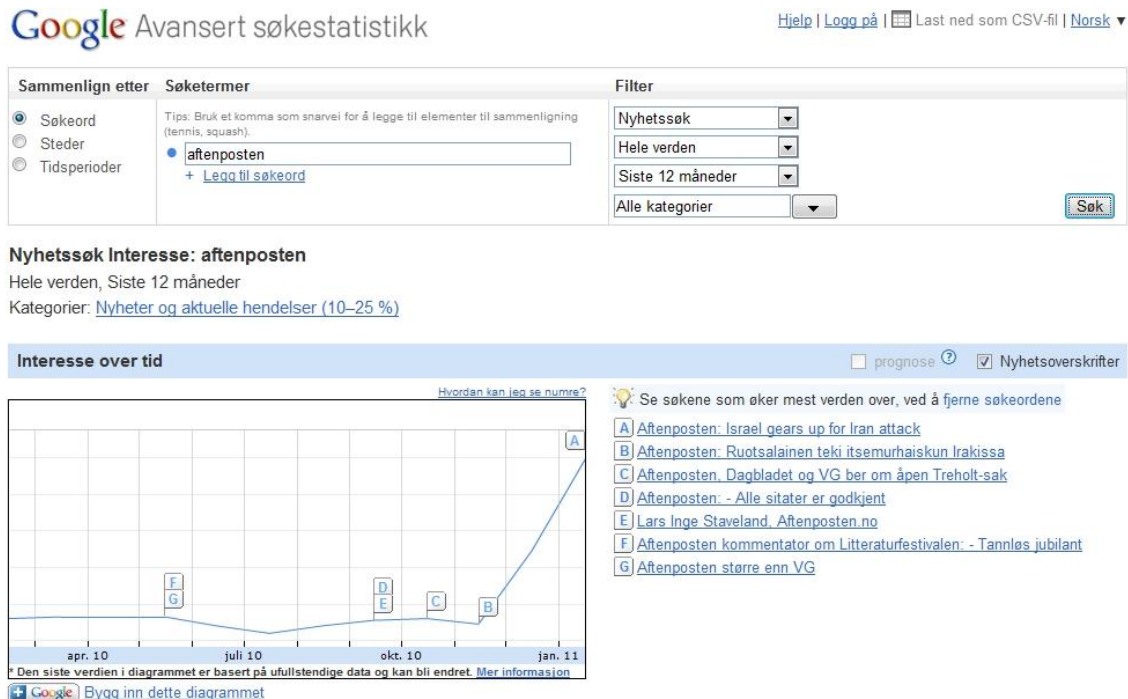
Google Avansert søkestatistikk

Hjelp | Logg på | Last ned som CSV-fil | Norsk ▾

| Sammenlign etter | Søketermer | Filter |
|---|---|---|
| Søkeord<br>Steder<br>Tidsperioder | Tips: Bruk et komma som snarvei for å legge til elementer til sammenligning (tennis, squash).<br>aftenposten<br>+ Legg til søkeord | Nyhetssøk<br>Hele verden<br>Siste 12 måneder<br>Alle kategorier<br>Søk |

Nyhetssøk Interesse: aftenposten
Hele verden, Siste 12 måneder
Kategorier: Nyheter og aktuelle hendelser (10–25 %)

Interesse over tid

prognose ? Nyhetsoverskrifter

Hvordan kan jeg se numre?

A
F
G
D
E
C
B

apr. 10 juli 10 okt. 10 jan. 11

* Den siste verdien i diagrammet er basert på ufullstendige data og kan bli endret. Mer informasjon

Google Bygg inn dette diagrammet

Se søkene som øker mest verden over, ved å fjerne søkeordene

A Aftenposten: Israel gears up for Iran attack
B Aftenposten: Ruotsalainen teki itsemurhaiskun Irakissa
C Aftenposten, Dagbladet og VG ber om åpen Treholt-sak
D Aftenposten: - Alle sitater er godkjent
E Lars Inge Staveland, Aftenposten.no
F Aftenposten kommentator om Litteraturfestivalen: - Tannløs jubilant
G Aftenposten større enn VG